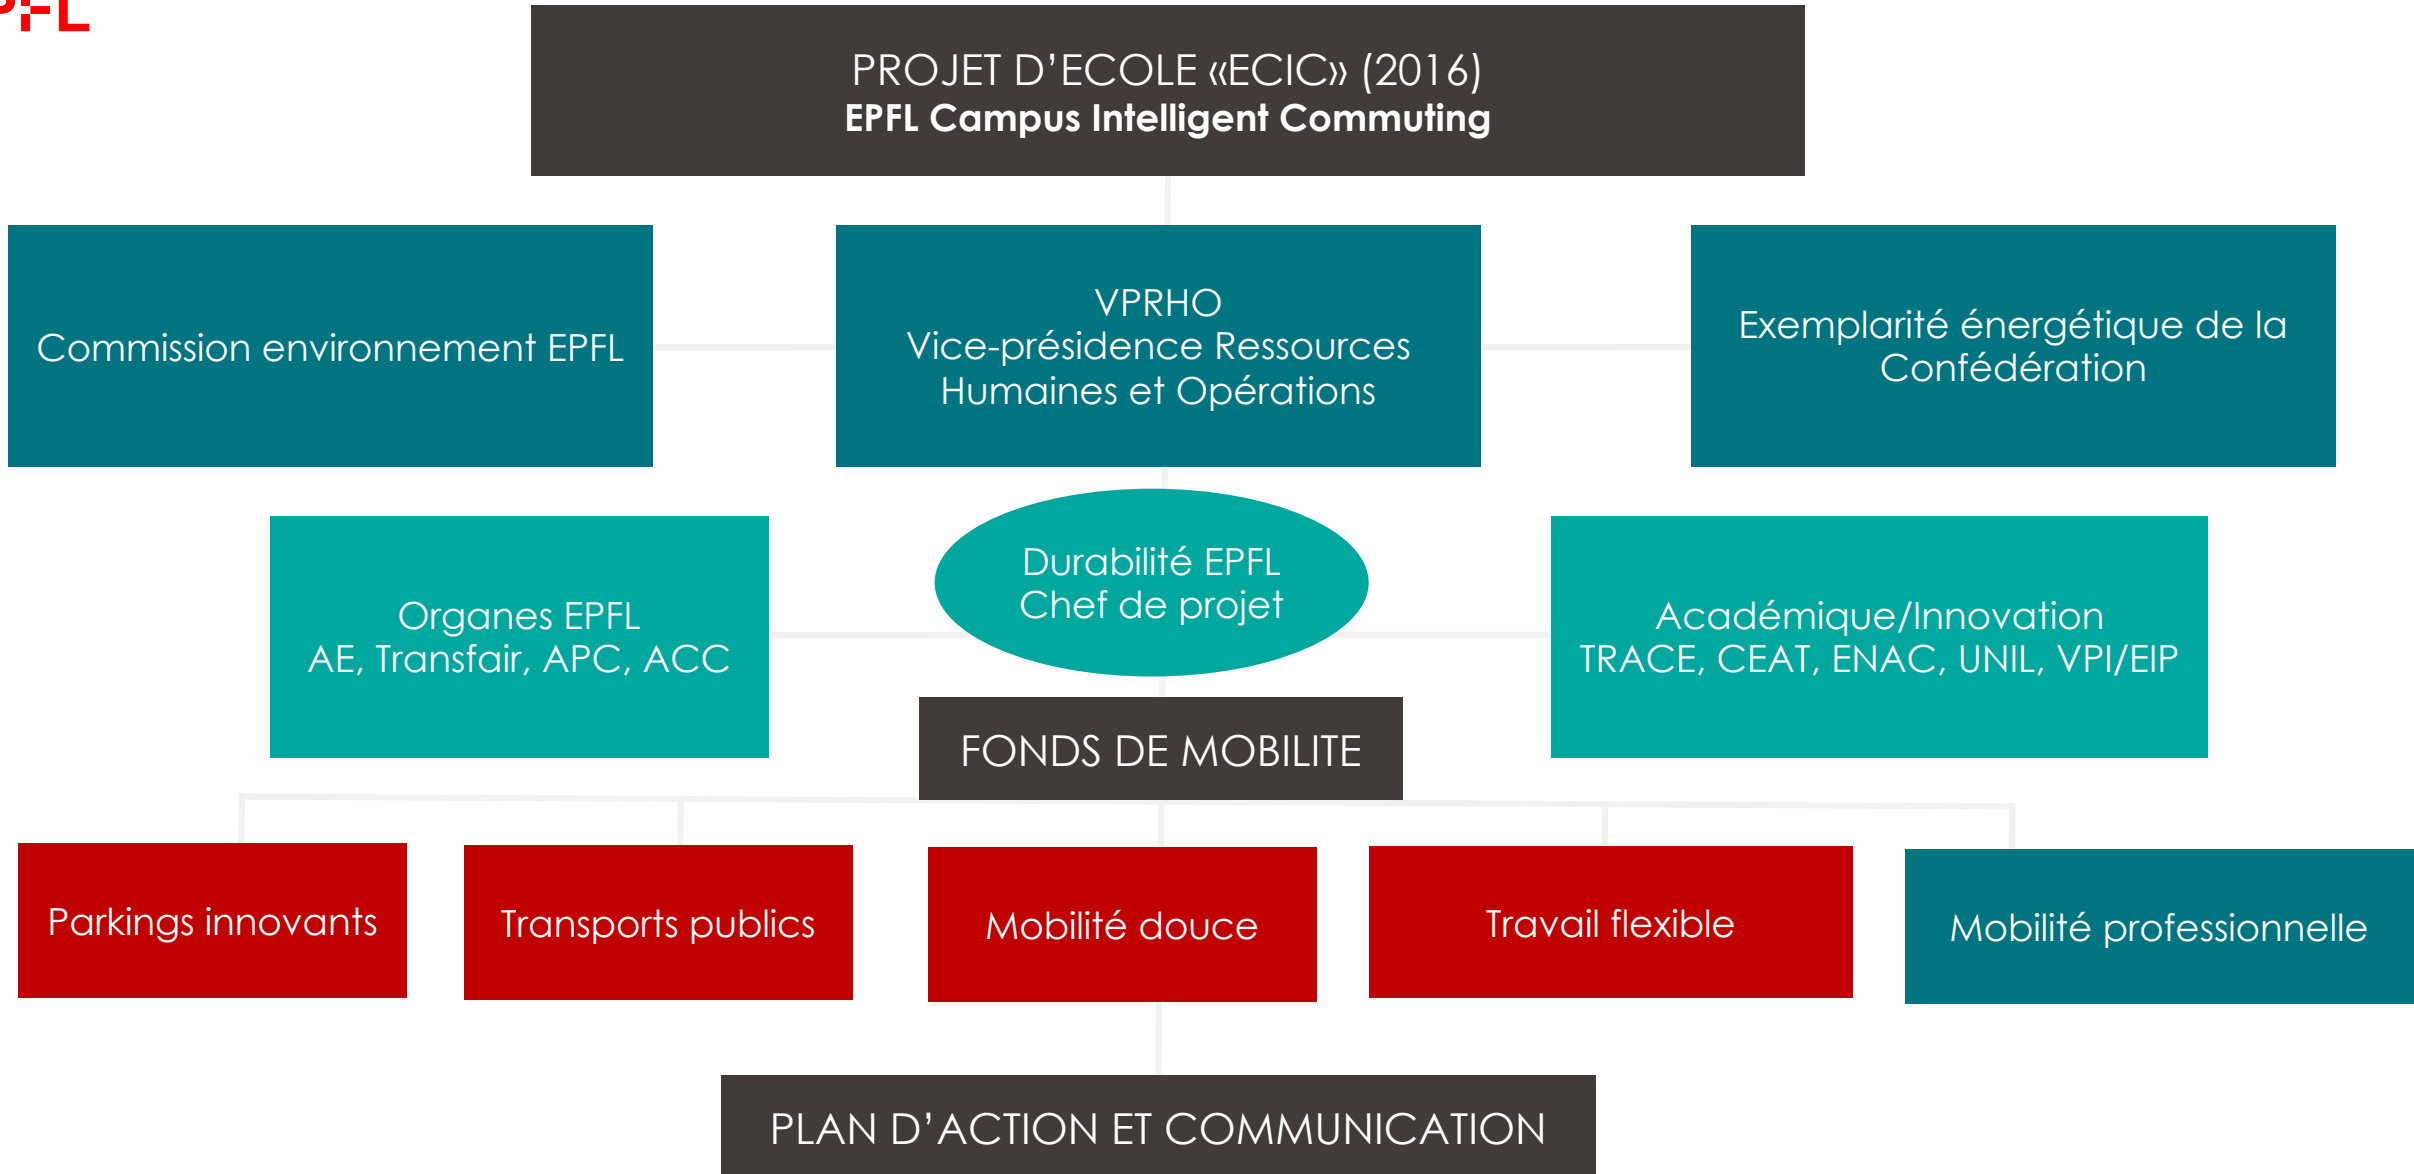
PROJET D'ECOLE «ECIC» (2016)
EPFL Campus Intelligent Commuting

Commission environnement EPFL

VPRHO
Vice-présidence Ressources Humaines et Opérations

Exemplarité énergétique de la Confédération

Organes EPFL
AE, Transfair, APC, ACC

Durabilité EPFL
Chef de projet

Académique/Innovation
TRACE, CEAT, ENAC, UNIL, VPI/EIP

FONDS DE MOBILITE

Parkings innovants

Transports publics

Mobilité douce

Travail flexible

Mobilité professionnelle

PLAN D'ACTION ET COMMUNICATION